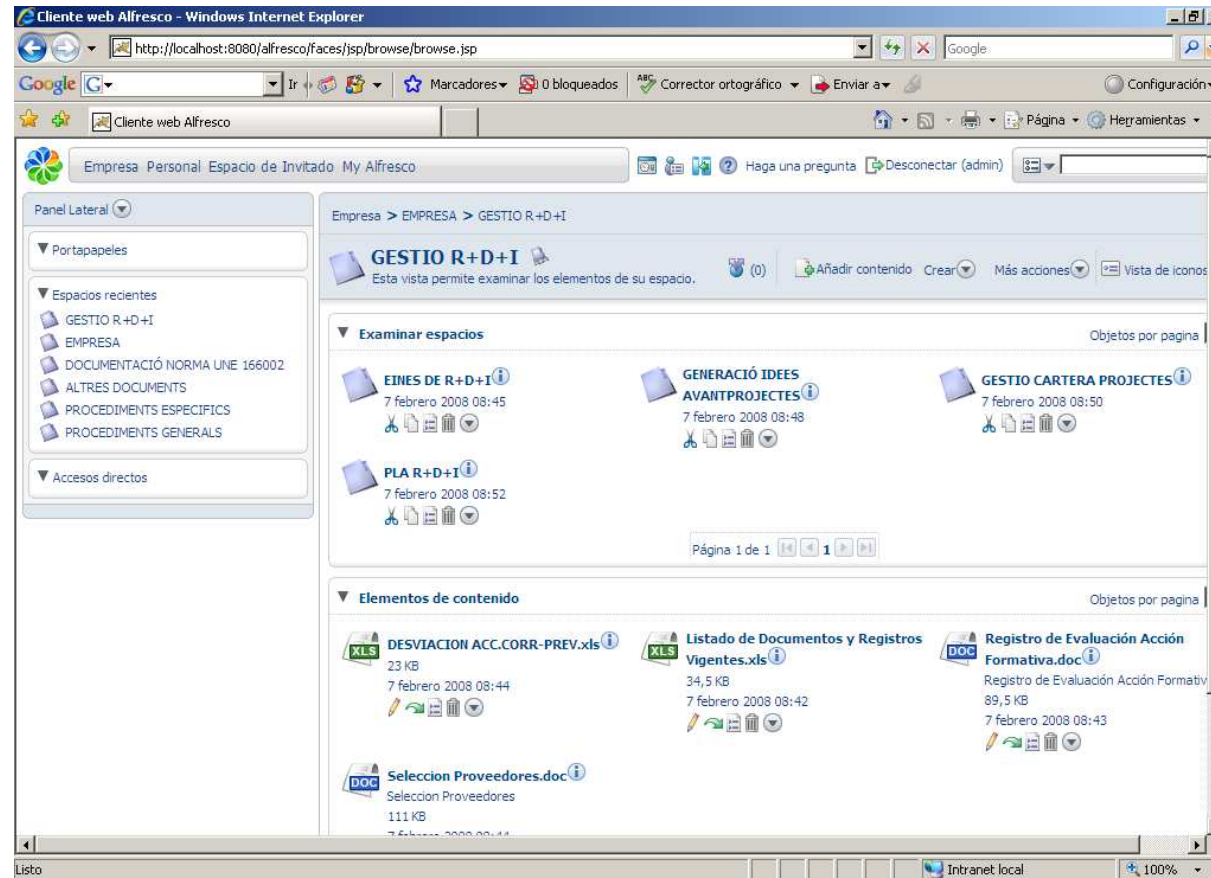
Cliente web Alfresco - Windows Internet Explorer

http://localhost:8080/alfresco/faces/jsp/browse/browse.jsp

Google

Google G Ir Marcadores 0 bloqueados Corrector ortográfico Enviar a Configuración

Cliente web Alfresco

Página Herramientas

Empresa Personal Espacio de Invitado My Alfresco

Haga una pregunta Desconectar (admin)

Panel Lateral

▼ Portapapeles

▼ Espacios recientes

GESTIO R+D+I
EMPRESA
DOCUMENTACIÓ NORMA UNE 166002
ALTRES DOCUMENTS
PROCEDIMENTS ESPECIFICS
PROCEDIMENTS GENERALS

▼ Accesos directos

Empresa > EMPRESA > GESTIO R+D+I

GESTIO R+D+I
Esta vista permite examinar los elementos de su espacio.

(0) Añadir contenido Crear Más acciones Vista de iconos

▼ Examinar espacios

Objetos por pagina

EINES DE R+D+I
7 febrero 2008 08:45

GENERACIÓ IDEES AVANTPROJECTES
7 febrero 2008 08:48

GESTIO CARTERA PROJECTES
7 febrero 2008 08:50

PLA R+D+I
7 febrero 2008 08:52

Página 1 de 1 1

▼ Elementos de contenido

Objetos por pagina

XLS DESVIACION ACC.CORR-PREV.xls
23 KB
7 febrero 2008 08:44

XLS Listado de Documentos y Registros Vigentes.xls
34,5 KB
7 febrero 2008 08:42

DOC Registro de Evaluación Acción Formativa.doc
Registro de Evaluación Acción Formativ
89,5 KB
7 febrero 2008 08:43

DOC Seleccion Proveedores.doc
Seleccion Proveedores
111 KB
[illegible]

Listo

Intranet local

100%